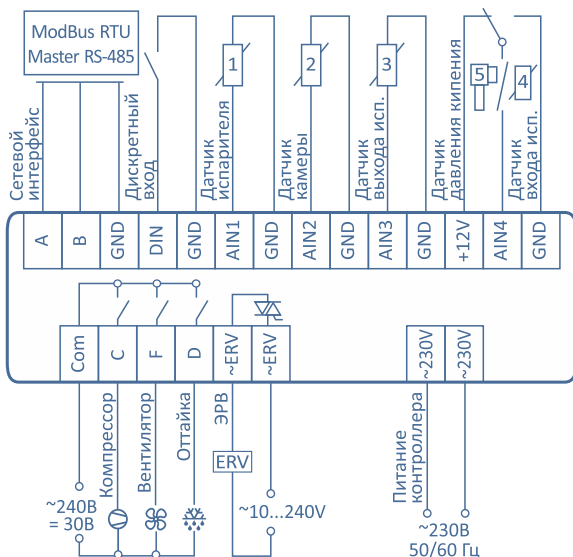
ModBus RTU
Master RS-485

Сетевой интерфейс

Дискретный вход

1
Датчик испарителя

2
Датчик камеры

3
Датчик выхода исп.

5
Датчик давления кипения

4
Датчик входа исп.

| A | B | GND | DIN | GND | AIN1 | GND | AIN2 | GND | AIN3 | GND | +12V | AIN4 | GND |
|---|---|---|---|---|---|---|---|---|---|---|---|---|---|

| Com | C | F | D | ~ERV | ~ERV | ~230V | ~230V |
|---|---|---|---|---|---|---|---|

Компрессор

Вентилятор

Оттайка

ЭРВ

ERV

~240В
= 30В

~10...240V

Питание контроллера

~230В
50/60 Гц